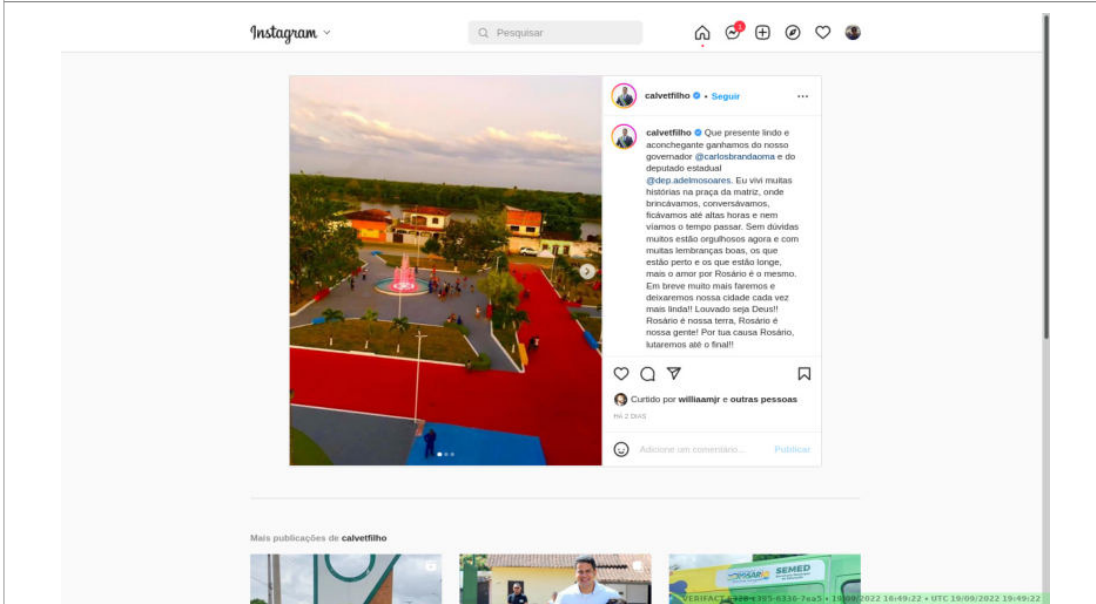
Instagram

Pesquisar

1

calvetfilho • Seguir

calvetfilho Que presente lindo e aconchegante ganhamos do nosso governador @carlosbrandaoma e do deputado estadual @dep.adelmosoares. Eu vivi muitas histórias na praça da matriz, onde brincávamos, conversávamos, ficávamos até altas horas e nem víamos o tempo passar. Sem dúvidas muitos estão orgulhosos agora e com muitas lembranças boas, os que estão perto e os que estão longe, mais o amor por Rosário é o mesmo. Em breve muito mais faremos e deixaremos nossa cidade cada vez mais linda!! Louvado seja Deus!! Rosário é nossa terra, Rosário é nossa gente! Por tua causa Rosário, lutaremos até o final!!

Curtido por williaamjr e outras pessoas

HÁ 2 DIAS

Adicione um comentário...

Publicar

Mais publicações de calvetfilho

SEMED

ROSÁRIO

VERIFACT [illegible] 19/09/2022 16:49:22 • UTC 19/09/2022 19:49:22